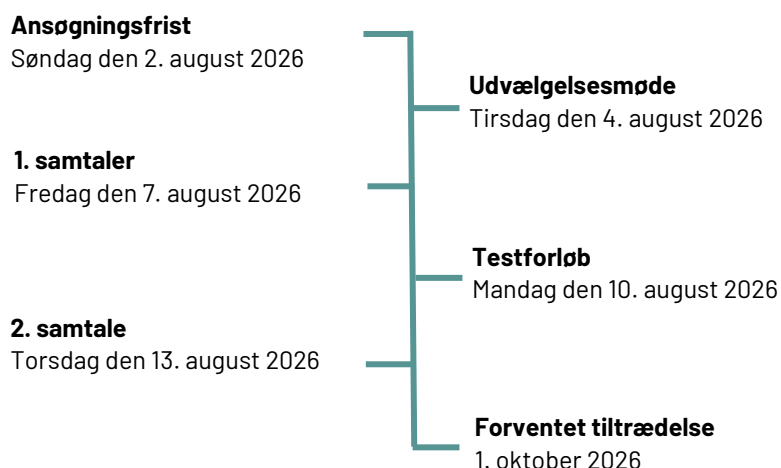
Ansøgningsfrist
Søndag den 2. august 2026

Udvælgelsesmøde
Tirsdag den 4. august 2026

1. samtaler
Fredag den 7. august 2026

Testforløb
Mandag den 10. august 2026

2. samtale
Torsdag den 13. august 2026

Forventet tiltrædelse
1. oktober 2026